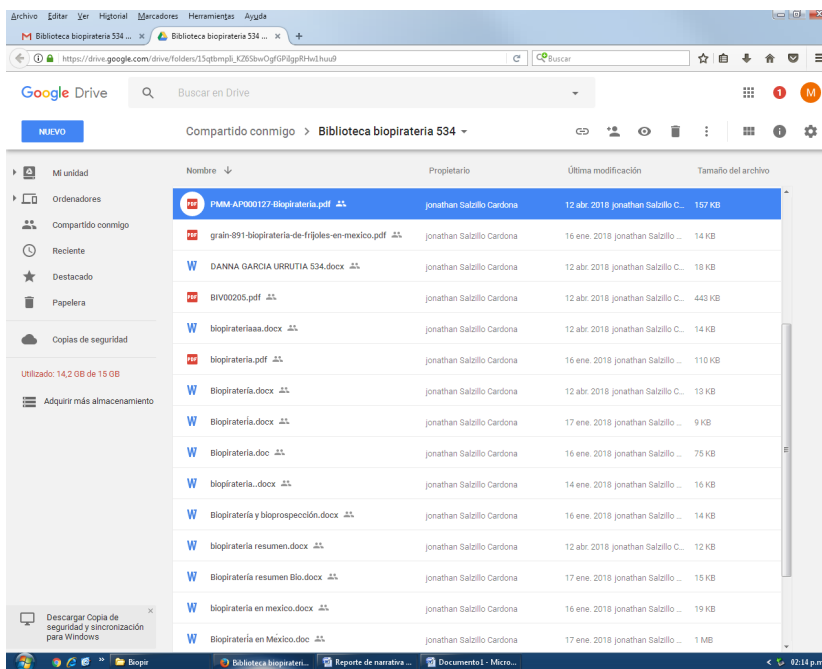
Archivo Editar Ver Historial Marcadores Herramientas Ayuda

Biblioteca biopiratería 534 ... × Biblioteca biopiratería 534 ... × +

https://drive.google.com/drive/folders/15qtbmpli_KZ6SbwOgfGPilgpRHw1huu9

Buscar

Google Drive Buscar en Drive

1 M

NUEVO

Compartido conmigo > Biblioteca biopiratería 534

Mi unidad
Ordenadores
Compartido conmigo
Reciente
Destacado
Papelera
Copias de seguridad

Utilizado: 14,2 GB de 15 GB

Adquirir más almacenamiento

| Nombre ↓ | Propietario | Última modificación | Tamaño del archivo |
|---|---|---|---|
| PMM-AP000127-Biopirateria.pdf | jonathan Salzillo Cardona | 12 abr. 2018 jonathan Salzillo C... | 157 KB |
| grain-891-biopirateria-de-frijoles-en-mexico.pdf | jonathan Salzillo Cardona | 16 ene. 2018 jonathan Salzillo ... | 14 KB |
| DANNA GARCIA URRUTIA 534.docx | jonathan Salzillo Cardona | 12 abr. 2018 jonathan Salzillo C... | 18 KB |
| BIV00205.pdf | jonathan Salzillo Cardona | 12 abr. 2018 jonathan Salzillo C... | 443 KB |
| biopirateriaaa.docx | jonathan Salzillo Cardona | 12 abr. 2018 jonathan Salzillo C... | 14 KB |
| biopirateria.pdf | jonathan Salzillo Cardona | 16 ene. 2018 jonathan Salzillo ... | 110 KB |
| Biopiratería.docx | jonathan Salzillo Cardona | 12 abr. 2018 jonathan Salzillo C... | 13 KB |
| Biopiratería.docx | jonathan Salzillo Cardona | 17 ene. 2018 jonathan Salzillo ... | 9 KB |
| Biopiratería.doc | jonathan Salzillo Cardona | 16 ene. 2018 jonathan Salzillo ... | 75 KB |
| biopirateria..docx | jonathan Salzillo Cardona | 14 ene. 2018 jonathan Salzillo ... | 16 KB |
| Biopiratería y bioprospección.docx | jonathan Salzillo Cardona | 16 ene. 2018 jonathan Salzillo ... | 14 KB |
| biopirateria resumen.docx | jonathan Salzillo Cardona | 12 abr. 2018 jonathan Salzillo C... | 12 KB |
| Biopiratería resumen Bio.docx | jonathan Salzillo Cardona | 17 ene. 2018 jonathan Salzillo ... | 15 KB |
| biopirateria en mexico.docx | jonathan Salzillo Cardona | 16 ene. 2018 jonathan Salzillo ... | 19 KB |
| Biopiratería en México.doc | jonathan Salzillo Cardona | 17 ene. 2018 jonathan Salzillo ... | 1 MB |

Descargar Copia de seguridad y sincronización para Windows

Biopir | Biblioteca biopiraterí... | Reporte de narrativa ... | Documento1 - Micro... | 02:14 p.m